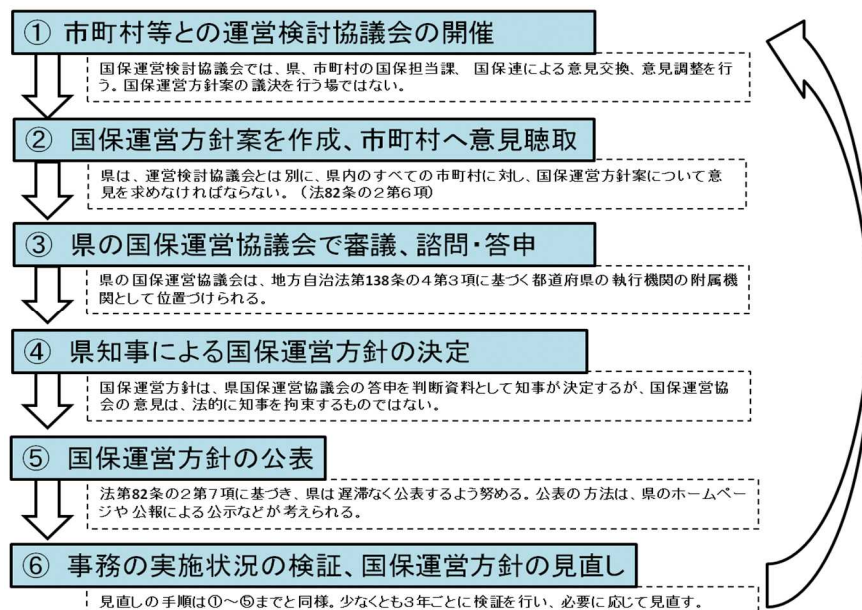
① 市町村等との運営検討協議会の開催

国保運営検討協議会では、県、市町村の国保担当課、国保連による意見交換、意見調整を行う。国保運営方針案の議決を行う場ではない。

② 国保運営方針案を作成、市町村へ意見聴取

県は、運営検討協議会とは別に、県内のすべての市町村に対し、国保運営方針案について意見を求めなければならない。（法82条の2第6項）

③ 県の国保運営協議会で審議、諮問・答申

県の国保運営協議会は、地方自治法第138条の4第3項に基づく都道府県の執行機関の附属機関として位置づけられる。

④ 県知事による国保運営方針の決定

国保運営方針は、県国保運営協議会の答申を判断資料として知事が決定するが、国保運営協会の意見は、法的に知事を拘束するものではない。

⑤ 国保運営方針の公表

法第82条の2第7項に基づき、県は遅滞なく公表するよう努める。公表の方法は、県のホームページや公報による公示などが考えられる。

⑥ 事務の実施状況の検証、国保運営方針の見直し

見直しの手順は①～⑤までと同様。少なくとも3年ごとに検証を行い、必要に応じて見直す。